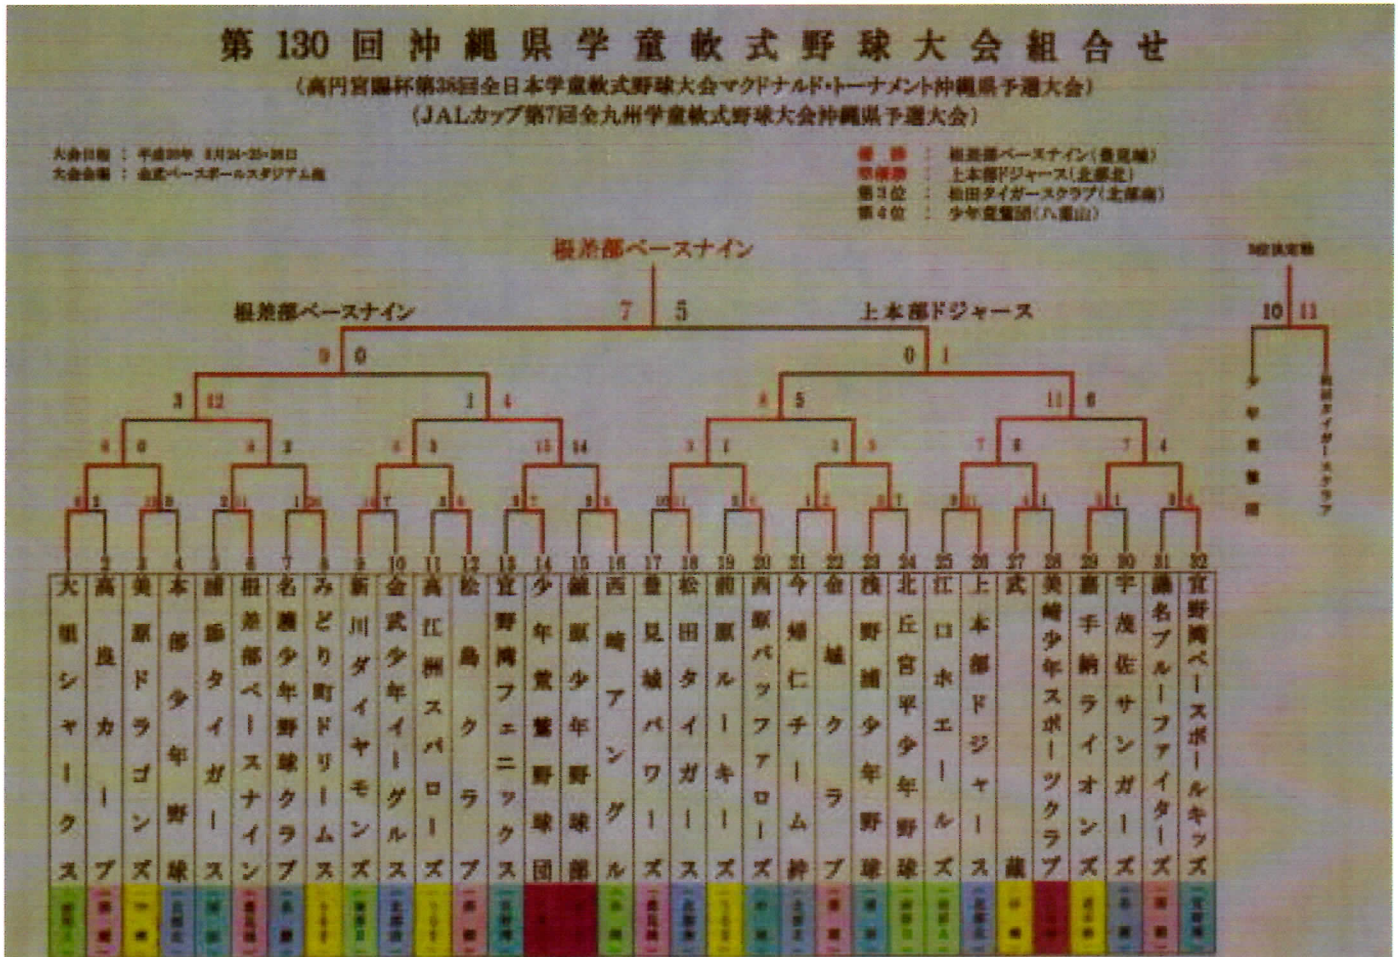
第130回沖縄県学童軟式野球大会組合せ
（高円宮賜杯第38回全日本学童軟式野球大会マクドナルド・トーナメント沖縄県予選大会）
（JALカップ第7回全九州学童軟式野球大会沖縄県予選大会）

大会日程：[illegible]
大会会場：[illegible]

優勝：根差部ベースナイン（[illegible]）
準優勝：上本部ドジャース（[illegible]）
第3位：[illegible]タイガースクラブ（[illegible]）
第4位：少年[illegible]団（八重山）

根差部ベースナイン

根差部ベースナイン 7 | 5 上本部ドジャース

9 0 | 0 1
3 12 | 1 4 | 8 5 | 11 6
6 0 | 4 3 | 4 3 | 15 14 | 3 1 | 1 5 | 7 8 | 7 4

3位決定戦
10 | 11
少年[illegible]団
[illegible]タイガースクラブ

1 大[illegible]シャークス
2 高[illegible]良カーブ
3 美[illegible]原ドラゴンズ
4 本部少年野球
5 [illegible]タイガース
6 根差部ベースナイン
7 名護少年野球クラブ
8 みどり町ドリームス
9 新川ダイヤモンズ
10 金武少年イーグルス
11 高江洲スパローズ
12 松島クラブ
13 宜野湾フェニックス
14 少年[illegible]野球団
15 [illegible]原少年野球部
16 西崎アングル
17 豊見城パワーズ
18 松田タイガース
19 前原ルーキーズ
20 西原バッファローズ
21 今帰仁チーム絆
22 金城クラブ
23 浦野浦少年野球
24 北丘宮平少年野球
25 江口ホエールズ
26 上本部ドジャース
27 武蔵
28 美崎少年スポーツクラブ
29 嘉手納ライオンズ
30 宇茂佐サンガーズ
31 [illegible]名ブルーファイターズ
32 宜野湾ベースボールキッズ